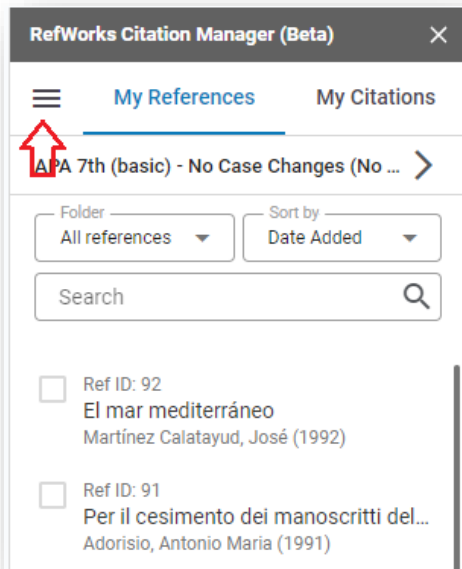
RefWorks Citation Manager (Beta)

My References

My Citations

APA 7th (basic) - No Case Changes (No ...

Folder
All references

Sort by
Date Added

Search

Ref ID: 92
El mar mediterráneo
Martínez Calatayud, José (1992)

Ref ID: 91
Per il cesimento dei manoscritti del...
Adorisio, Antonio Maria (1991)